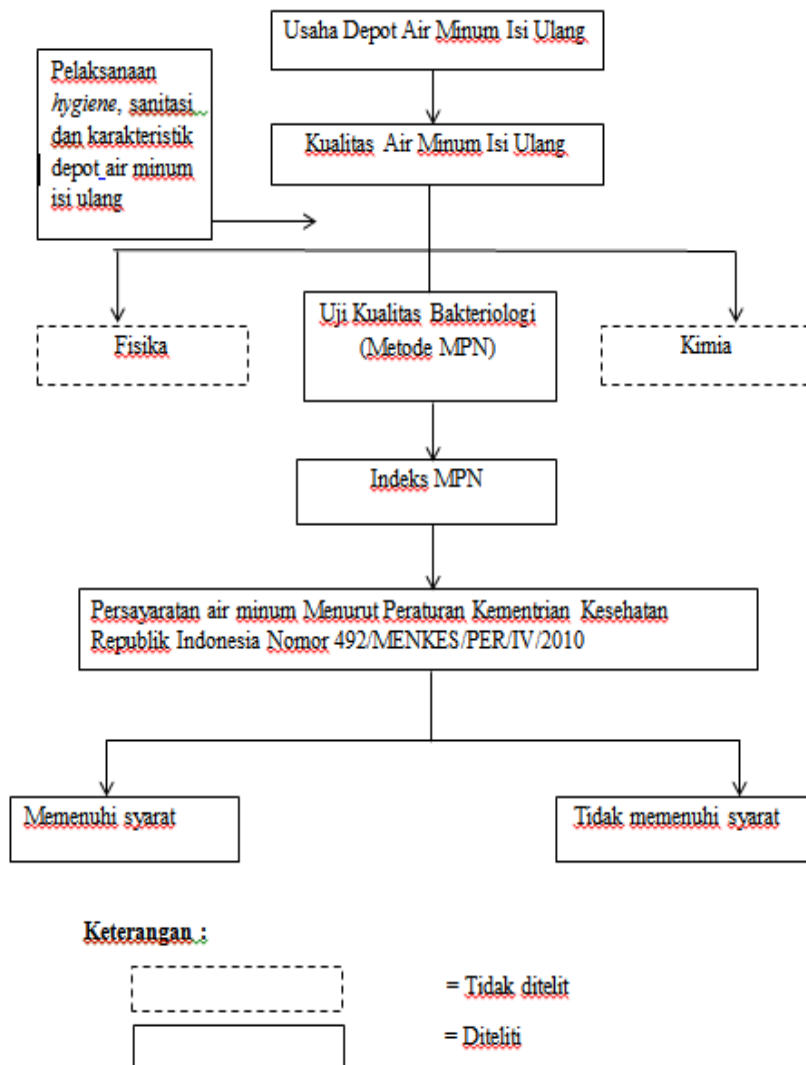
Usaha Depot Air Minum Isi Ulang

Pelaksanaan *hygiene*, sanitasi dan karakteristik depot air minum isi ulang

Kualitas Air Minum Isi Ulang

Fisika

Uji Kualitas Bakteriologi (Metode MPN)

Kimia

Indeks MPN

Persayaratan air minum Menurut Peraturan Kementrian Kesehatan Republik Indonesia Nomor 492/MENKES/PER/IV/2010

Memenuhi syarat

Tidak memenuhi syarat

Keterangan :

= Tidak ditelit

= Diteliti